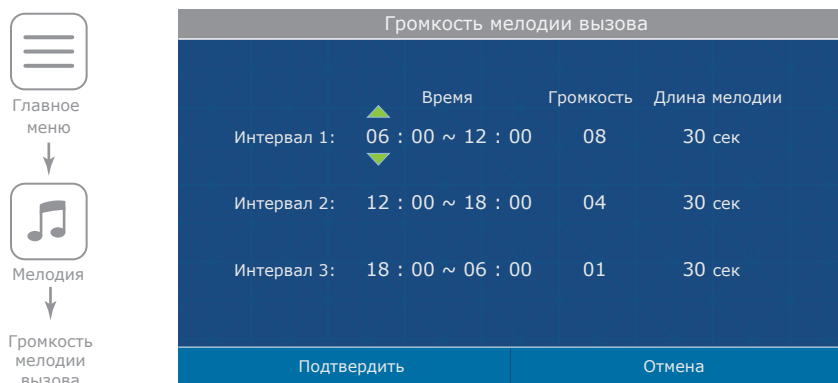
Главное меню

Мелодия

Громкость мелодии вызова

Громкость мелодии вызова

| | Время | Громкость | Длина мелодии |
|---|---|---|---|
| Интервал 1: | 06 : 00 ~ 12 : 00 | 08 | 30 сек |
| Интервал 2: | 12 : 00 ~ 18 : 00 | 04 | 30 сек |
| Интервал 3: | 18 : 00 ~ 06 : 00 | 01 | 30 сек |

Подтвердить

Отмена